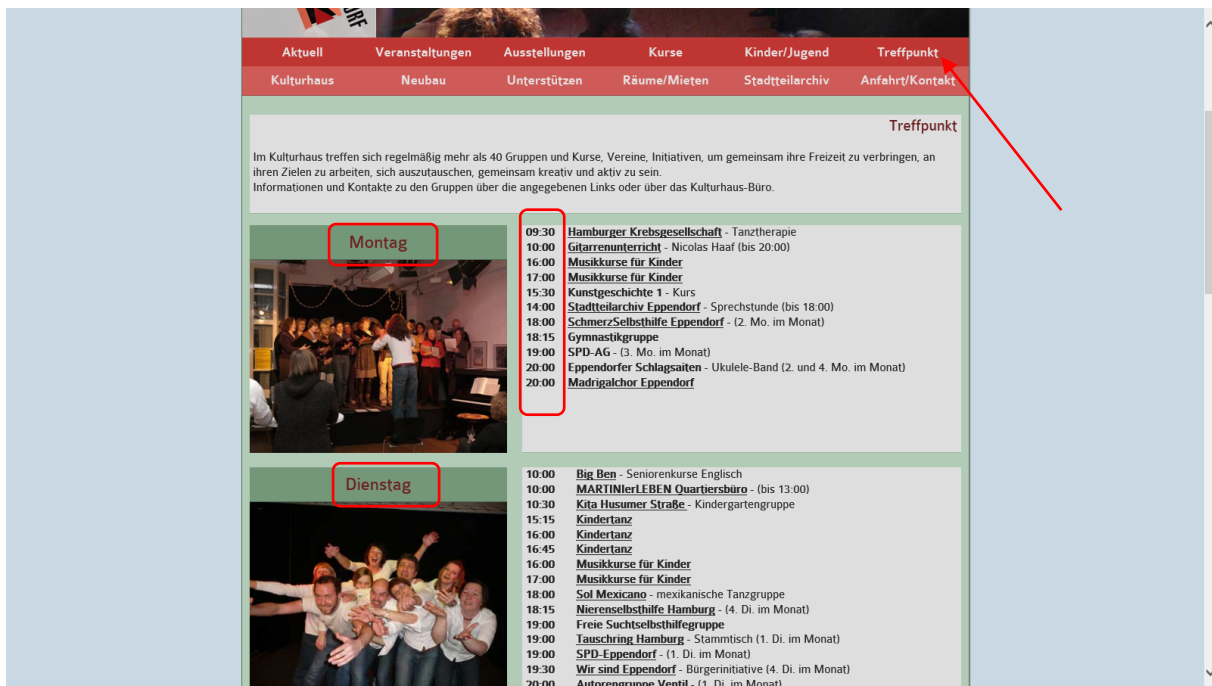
Aktuell Veranstaltungen Ausstellungen Kurse Kinder/Jugend Treffpunkt
Kulturhaus Neubau Unterstützen Räume/Mieten Stadtteilarchiv Anfahrt/Kontakt

Treffpunkt

Im Kulturhaus treffen sich regelmäßig mehr als 40 Gruppen und Kurse, Vereine, Initiativen, um gemeinsam ihre Freizeit zu verbringen, an ihren Zielen zu arbeiten, sich auszutauschen, gemeinsam kreativ und aktiv zu sein.
Informationen und Kontakte zu den Gruppen über die angegebenen Links oder über das Kulturhaus-Büro.

Montag

09:30 Hamburger Krebsgesellschaft - Tanztherapie
10:00 Gitarrenunterricht - Nicolas Haaf (bis 20:00)
16:00 Musikkurse für Kinder
17:00 Musikkurse für Kinder
15:30 Kunstgeschichte 1 - Kurs
14:00 Stadtteilarchiv Eppendorf - Sprechstunde (bis 18:00)
18:00 SchmerzSelbsthilfe Eppendorf - (2. Mo. im Monat)
18:15 Gymnastikgruppe
19:00 SPD-AG - (3. Mo. im Monat)
20:00 Eppendorfer Schlagsaiten - Ukulele-Band (2. und 4. Mo. im Monat)
20:00 Madrigalchor Eppendorf

Dienstag

10:00 Big Ben - Seniorenkurse Englisch
10:00 MARTINIerLEBEN Quartiersbüro - (bis 13:00)
10:30 Kita Husumer Straße - Kindergartengruppe
15:15 Kindertanz
16:00 Kindertanz
16:45 Kindertanz
16:00 Musikkurse für Kinder
17:00 Musikkurse für Kinder
18:00 Sol Mexicano - mexikanische Tanzgruppe
18:15 Nierenselbsthilfe Hamburg - (4. Di. im Monat)
19:00 Freie Suchtselbsthilfegruppe
19:00 Tauschring Hamburg - Stammtisch (1. Di. im Monat)
19:00 SPD-Eppendorf - (1. Di. im Monat)
19:30 Wir sind Eppendorf - Bürgerinitiative (4. Di. im Monat)
20:00 Autorengruppe Ventil - (1. Di. im Monat)